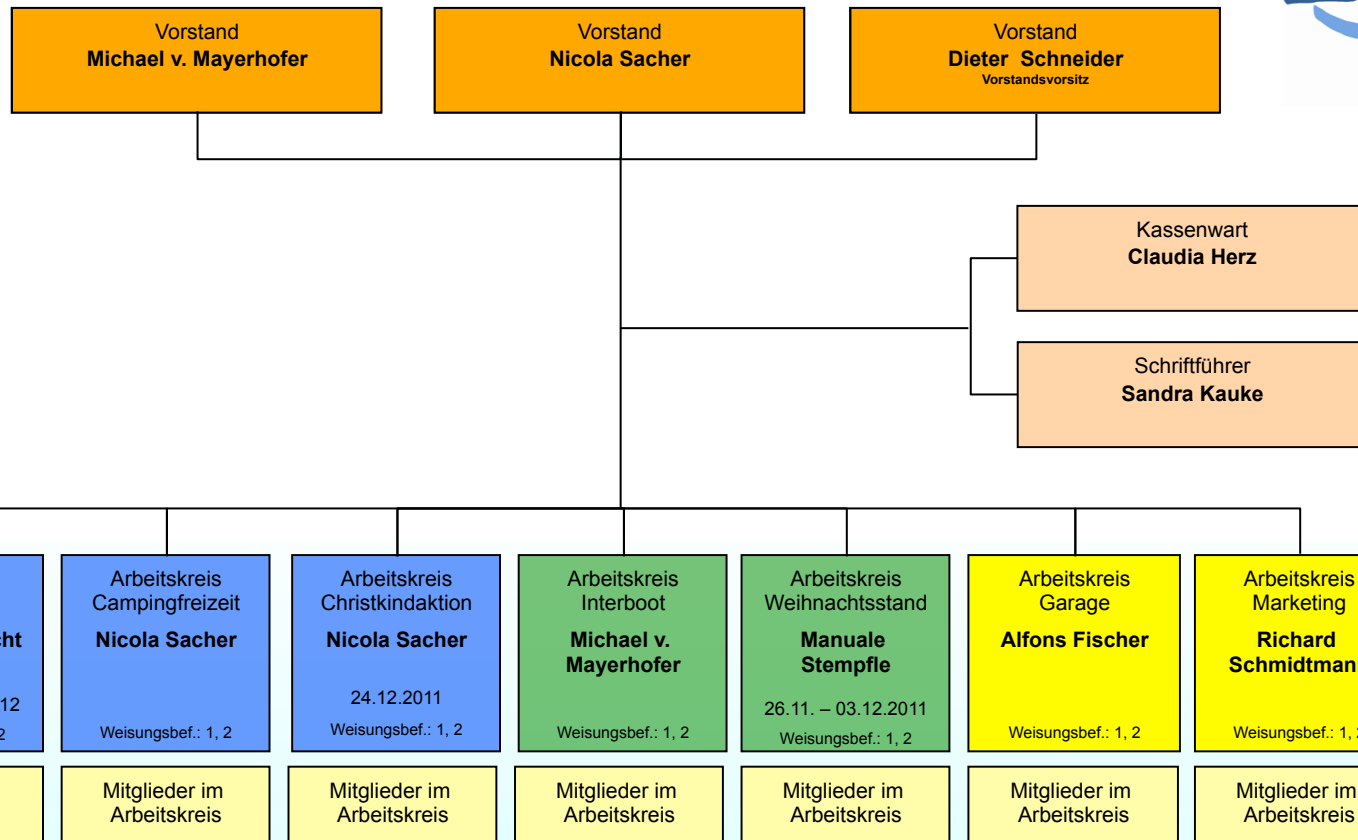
Vorstand
Michael v. Mayerhofer

Vorstand
Nicola Sacher

Vorstand
Dieter Schneider
Vorstandsvorsitz

Kassenwart
Claudia Herz

Schriftführer
Sandra Kauke

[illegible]cht
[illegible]12
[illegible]2

Arbeitskreis
Campingfreizeit
Nicola Sacher
Weisungsbef.: 1, 2

Arbeitskreis
Christkindaktion
Nicola Sacher
24.12.2011
Weisungsbef.: 1, 2

Arbeitskreis
Interboot
Michael v. Mayerhofer
Weisungsbef.: 1, 2

Arbeitskreis
Weihnachtsstand
Manuale Stempfle
26.11. – 03.12.2011
Weisungsbef.: 1, 2

Arbeitskreis
Garage
Alfons Fischer
Weisungsbef.: 1, 2

Arbeitskreis
Marketing
Richard Schmidtman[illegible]
Weisungsbef.: 1, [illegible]

Mitglieder im Arbeitskreis

Mitglieder im Arbeitskreis

Mitglieder im Arbeitskreis

Mitglieder im Arbeitskreis

Mitglieder im Arbeitskreis

Mitglieder im Arbeitskreis